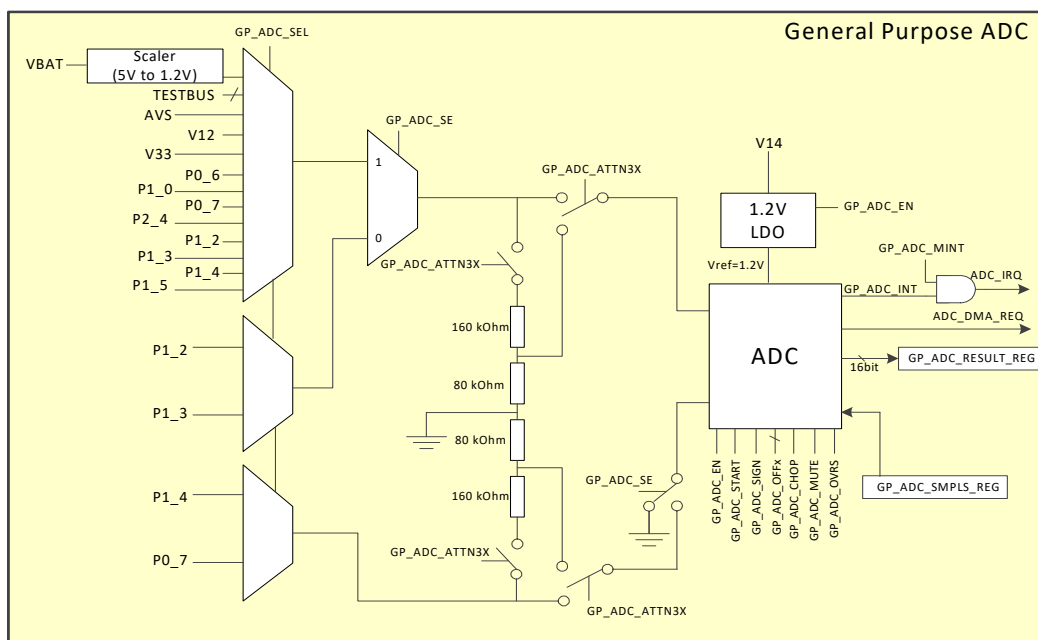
General Purpose ADC

GP_ADC_SEL

VBAT

Scaler (5V to 1.2V)

TESTBUS

AVS

V12

V33

P0_6

P1_0

P0_7

P2_4

P1_2

P1_3

P1_4

P1_5

GP_ADC_SE

1

0

GP_ADC_ATTN3X

GP_ADC_ATTN3X

V14

1.2V LDO

GP_ADC_EN

GP_ADC_MINT

Vref=1.2V

GP_ADC_INT

ADC_IRQ

ADC_DMA_REQ

ADC

16bit

GP_ADC_RESULT_REG

160 kOhm

80 kOhm

80 kOhm

160 kOhm

P1_2

P1_3

P1_4

P0_7

GP_ADC_SE

GP_ADC_EN

GP_ADC_START

GP_ADC_SIGN

GP_ADC_OFFx

GP_ADC_CHOP

GP_ADC_MUTE

GP_ADC_OVRS

GP_ADC_SMPLS_REG

GP_ADC_ATTN3X

GP_ADC_ATTN3X